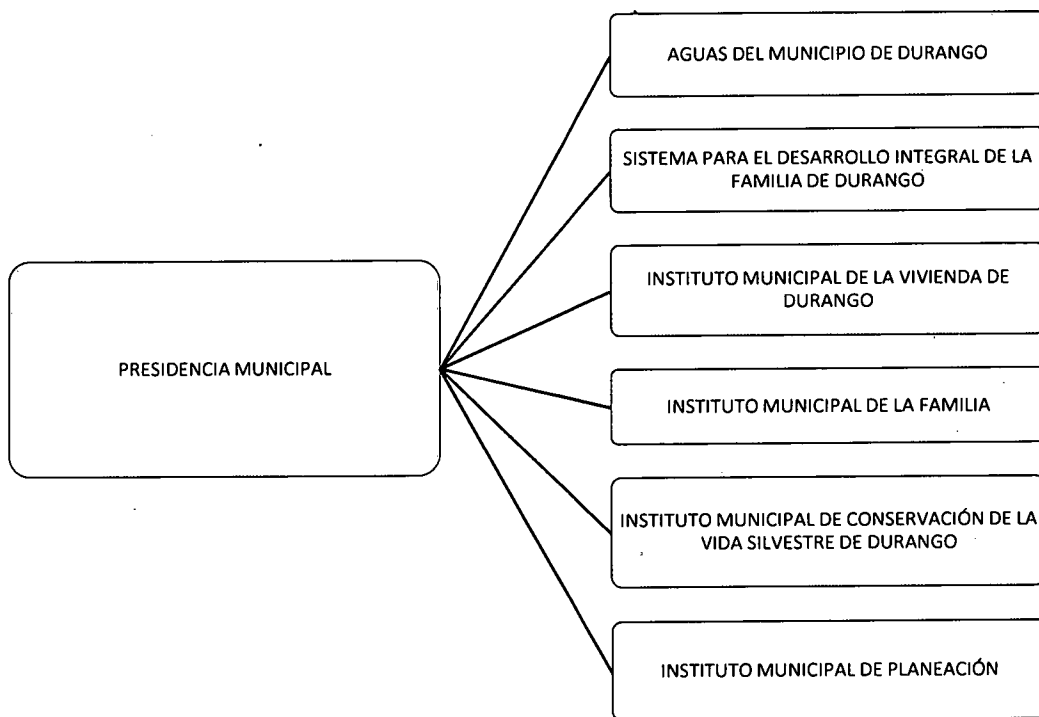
PRESIDENCIA MUNICIPAL

AGUAS DEL MUNICIPIO DE DURANGO

SISTEMA PARA EL DESARROLLO INTEGRAL DE LA FAMILIA DE DURANGO

INSTITUTO MUNICIPAL DE LA VIVIENDA DE DURANGO

INSTITUTO MUNICIPAL DE LA FAMILIA

INSTITUTO MUNICIPAL DE CONSERVACIÓN DE LA VIDA SILVESTRE DE DURANGO

INSTITUTO MUNICIPAL DE PLANEACIÓN